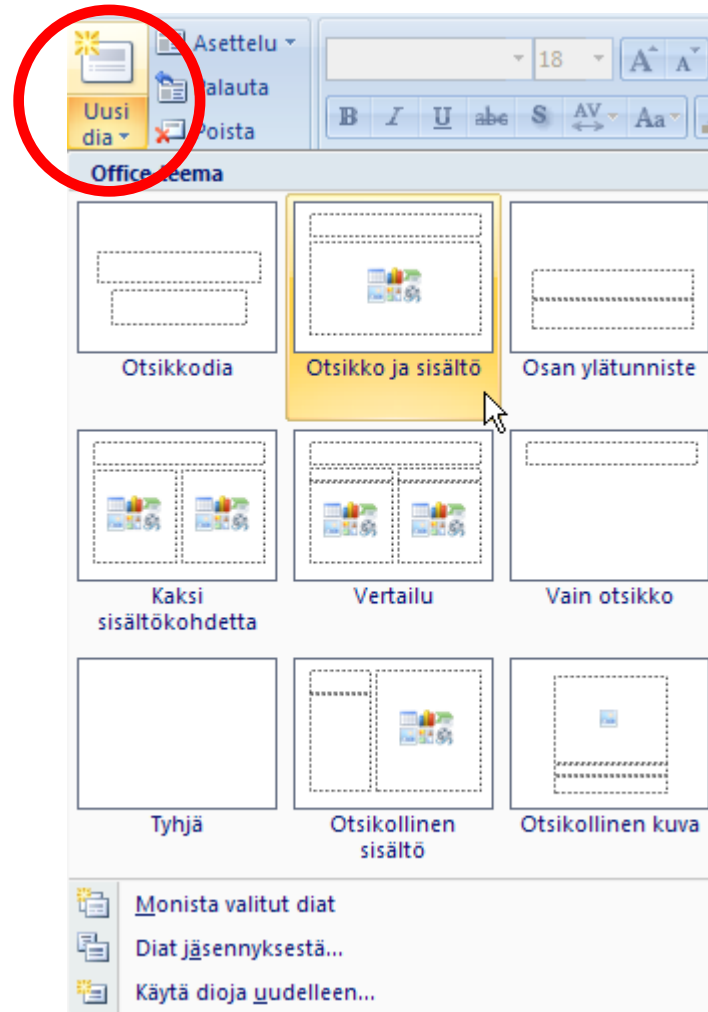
Uusi dia
Asettelu
Palauta
Poista
18
B I U abc S AV Aa

Office-teema

Otsikkodia
Otsikko ja sisältö
Osan ylätunniste
Kaksi sisältökohdetta
Vertailu
Vain otsikko
Tyhjä
Otsikollinen sisältö
Otsikollinen kuva

Monista valitut diat
Diat jäsennyksestä...
Käytä dioja uudelleen...